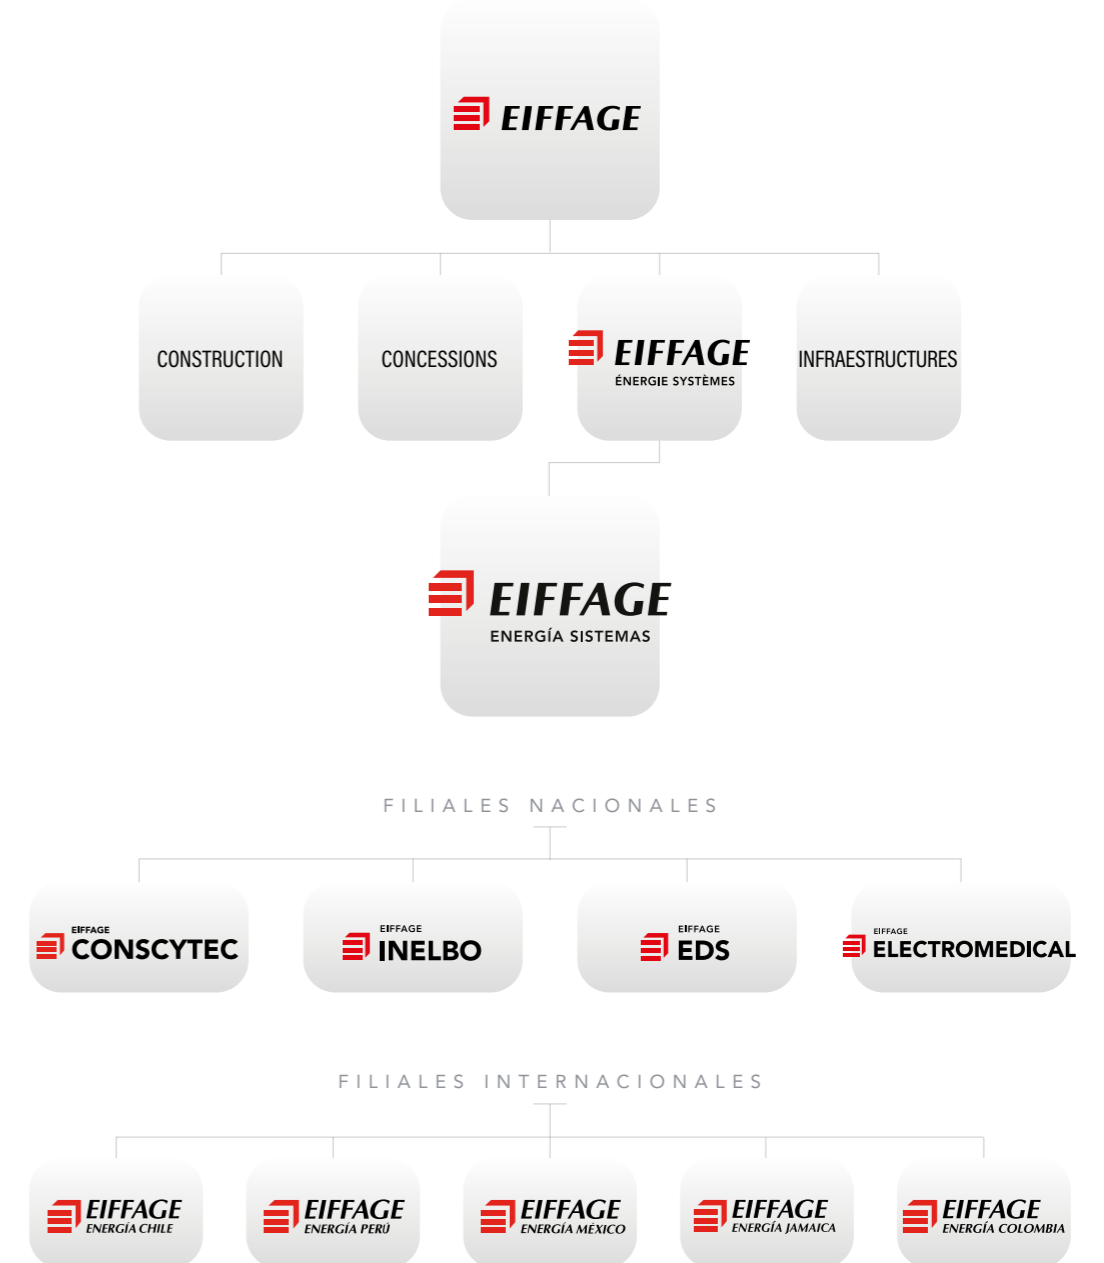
EIFFAGE

CONSTRUCTION

CONCESSIONS

EIFFAGE
ÉNERGIE SYSTÈMES

INFRAESTRUCTURES

EIFFAGE
ENERGÍA SISTEMAS

FILIALES NACIONALES

EIFFAGE
CONSCYTEC

EIFFAGE
INELBO

EIFFAGE
EDS

EIFFAGE
ELECTROMEDICAL

FILIALES INTERNACIONALES

EIFFAGE
ENERGÍA CHILE

EIFFAGE
ENERGÍA PERÚ

EIFFAGE
ENERGÍA MÉXICO

EIFFAGE
ENERGÍA JAMAICA

EIFFAGE
ENERGÍA COLOMBIA